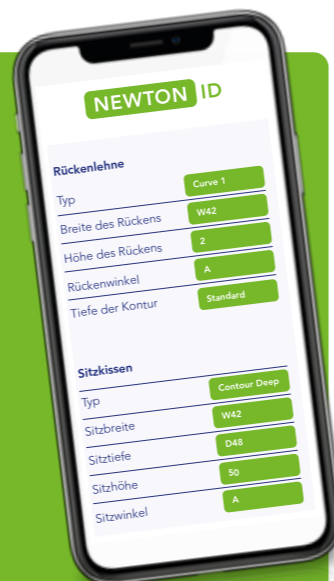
NEWTON ID

Rückenlehne

| | |
|---|---|
| Typ | Curve 1 |
| Breite des Rückens | W42 |
| Höhe des Rückens | 2 |
| Rückenwinkel | A |
| Tiefe der Kontur | Standard |

Sitzkissen

| | |
|---|---|
| Typ | Contour Deep |
| Sitzbreite | W42 |
| Sitztiefe | D48 |
| Sitzhöhe | 50 |
| Sitzwinkel | A |